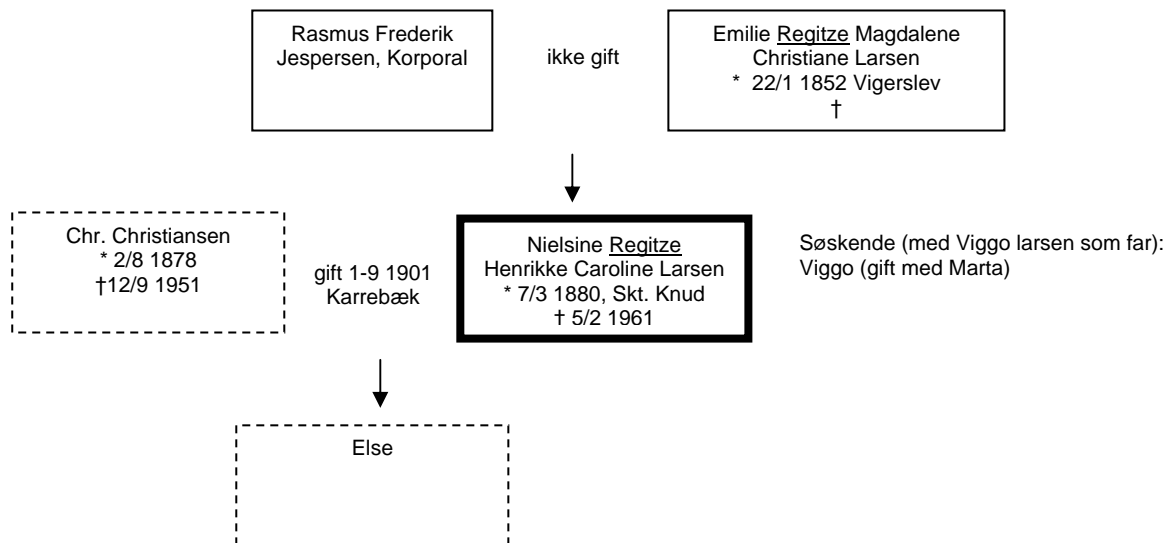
Rasmus Frederik Jespersen, Korporal

ikke gift

Emilie Regitze Magdalene Christiane Larsen
* 22/1 1852 Vigerslev
†

Chr. Christiansen
* 2/8 1878
†12/9 1951

gift 1-9 1901
Karrebæk

Nielsine Regitze Henrikke Caroline Larsen
* 7/3 1880, Skt. Knud
† 5/2 1961

Søskende (med Viggo larsen som far):
Viggo (gift med Marta)

Else